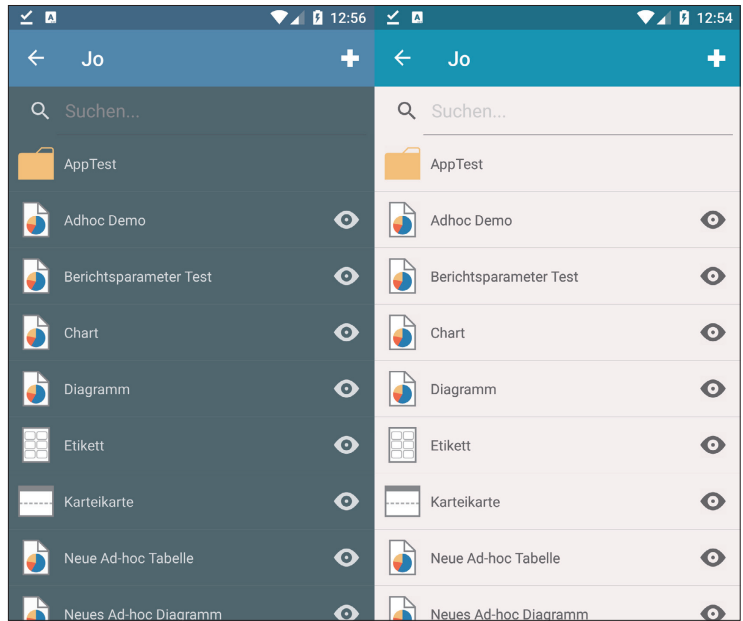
12:56

Jo

Suchen...

AppTest

Adhoc Demo

Berichtsparameter Test

Chart

Diagramm

Etikett

Karteikarte

Neue Ad-hoc Tabelle

Neues Ad-hoc Diagramm

12:54

Jo

Suchen...

AppTest

Adhoc Demo

Berichtsparameter Test

Chart

Diagramm

Etikett

Karteikarte

Neue Ad-hoc Tabelle

Neues Ad-hoc Diagramm